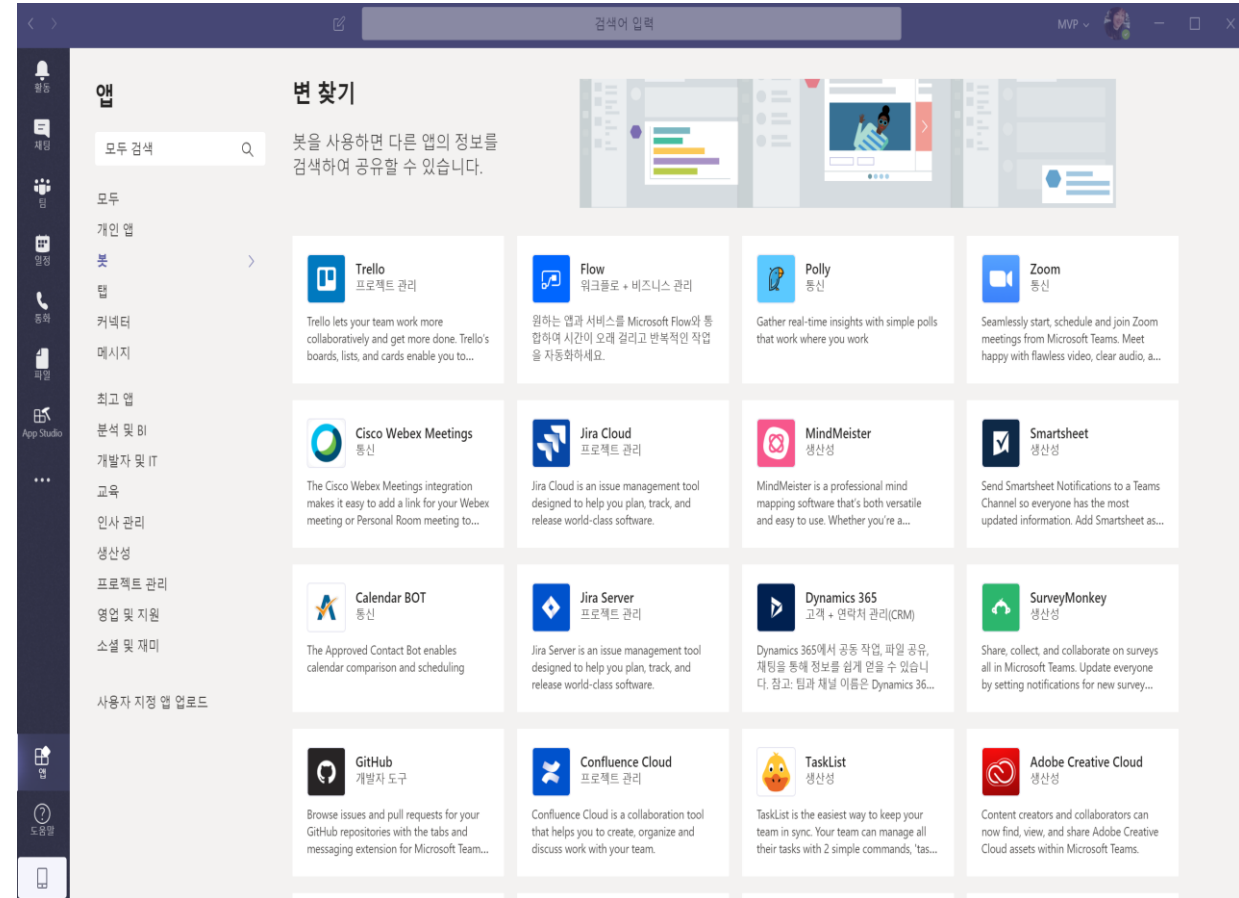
검색어 입력

MVP

활동
채팅
팀
일정
통화
파일
App Studio
...
앱
도움말

앱

모두 검색

모두
개인 앱
봇
탭
커넥터
메시지

최고 앱
분석 및 BI
개발자 및 IT
교육
인사 관리
생산성
프로젝트 관리
영업 및 지원
소셜 및 재미

사용자 지정 앱 업로드

변 찾기

봇을 사용하면 다른 앱의 정보를 검색하여 공유할 수 있습니다.

Trello
프로젝트 관리
Trello lets your team work more collaboratively and get more done. Trello's boards, lists, and cards enable you to...

Flow
워크플로 + 비즈니스 관리
원하는 앱과 서비스를 Microsoft Flow와 통합하여 시간이 오래 걸리고 반복적인 작업을 자동화하세요.

Polly
통신
Gather real-time insights with simple polls that work where you work

Zoom
통신
Seamlessly start, schedule and join Zoom meetings from Microsoft Teams. Meet happy with flawless video, clear audio, a...

Cisco Webex Meetings
통신
The Cisco Webex Meetings integration makes it easy to add a link for your Webex meeting or Personal Room meeting to...

Jira Cloud
프로젝트 관리
Jira Cloud is an issue management tool designed to help you plan, track, and release world-class software.

MindMeister
생산성
MindMeister is a professional mind mapping software that's both versatile and easy to use. Whether you're a...

Smartsheet
생산성
Send Smartsheet Notifications to a Teams Channel so everyone has the most updated information. Add Smartsheet as...

Calendar BOT
통신
The Approved Contact Bot enables calendar comparison and scheduling

Jira Server
프로젝트 관리
Jira Server is an issue management tool designed to help you plan, track, and release world-class software.

Dynamics 365
고객 + 연락처 관리(CRM)
Dynamics 365에서 공동 작업, 파일 공유, 채팅을 통해 정보를 쉽게 얻을 수 있습니다. 참고: 팀과 채널 이름은 Dynamics 36...

SurveyMonkey
생산성
Share, collect, and collaborate on surveys all in Microsoft Teams. Update everyone by setting notifications for new survey...

GitHub
개발자 도구
Browse issues and pull requests for your GitHub repositories with the tabs and messaging extension for Microsoft Team...

Confluence Cloud
프로젝트 관리
Confluence Cloud is a collaboration tool that helps you to create, organize and discuss work with your team.

TaskList
생산성
TaskList is the easiest way to keep your team in sync. Your team can manage all their tasks with 2 simple commands, 'tas...

Adobe Creative Cloud
생산성
Content creators and collaborators can now find, view, and share Adobe Creative Cloud assets within Microsoft Teams.